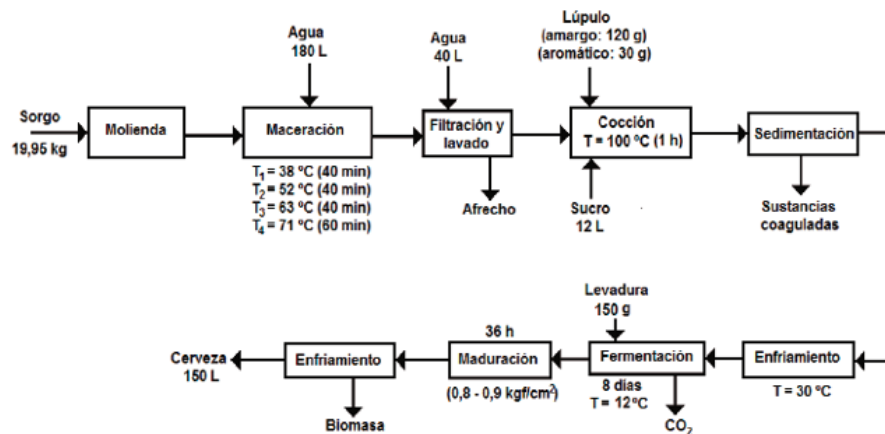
Sorgo
19,95 kg

Molienda

Agua
180 L

Maceración

$T_1$ = 38 ºC (40 min)
$T_2$ = 52 ºC (40 min)
$T_3$ = 63 ºC (40 min)
$T_4$ = 71 ºC (60 min)

Agua
40 L

Filtración y lavado

Afrecho

Lúpulo
(amargo: 120 g)
(aromático: 30 g)

Cocción
T = 100 ºC (1 h)

Sucro
12 L

Sedimentación

Sustancias coaguladas

Levadura
150 g

Enfriamiento
T = 30 ºC

Fermentación
8 dias
T = 12ºC

$CO_2$

36 h
Maduración
(0,8 - 0,9 kgf/cm$^2$)

Enfriamiento

Biomasa

Cerveza
150 L